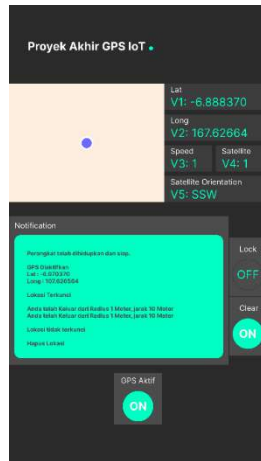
Proyek Akhir GPS IoT

Lat
V1: -6.888370

Long
V2: 167.62664

Speed
V3: 1

Satellite
V4: 1

Satellite Orientation
V5: SSW

Notification

Perangkat telah dihidupkan dan siap.

GPS Diaktifkan
Lat : -6.870370
Long : 107.626564

Lokasi Terkunci

Anda telah Keluar dari Radius 1 Meter, jarak 10 Meter
Anda telah Keluar dari Radius 1 Meter, jarak 10 Meter

Lokasi tidak terkunci

Hapus Lokasi

Lock
OFF

Clear
ON

GPS Aktif
ON